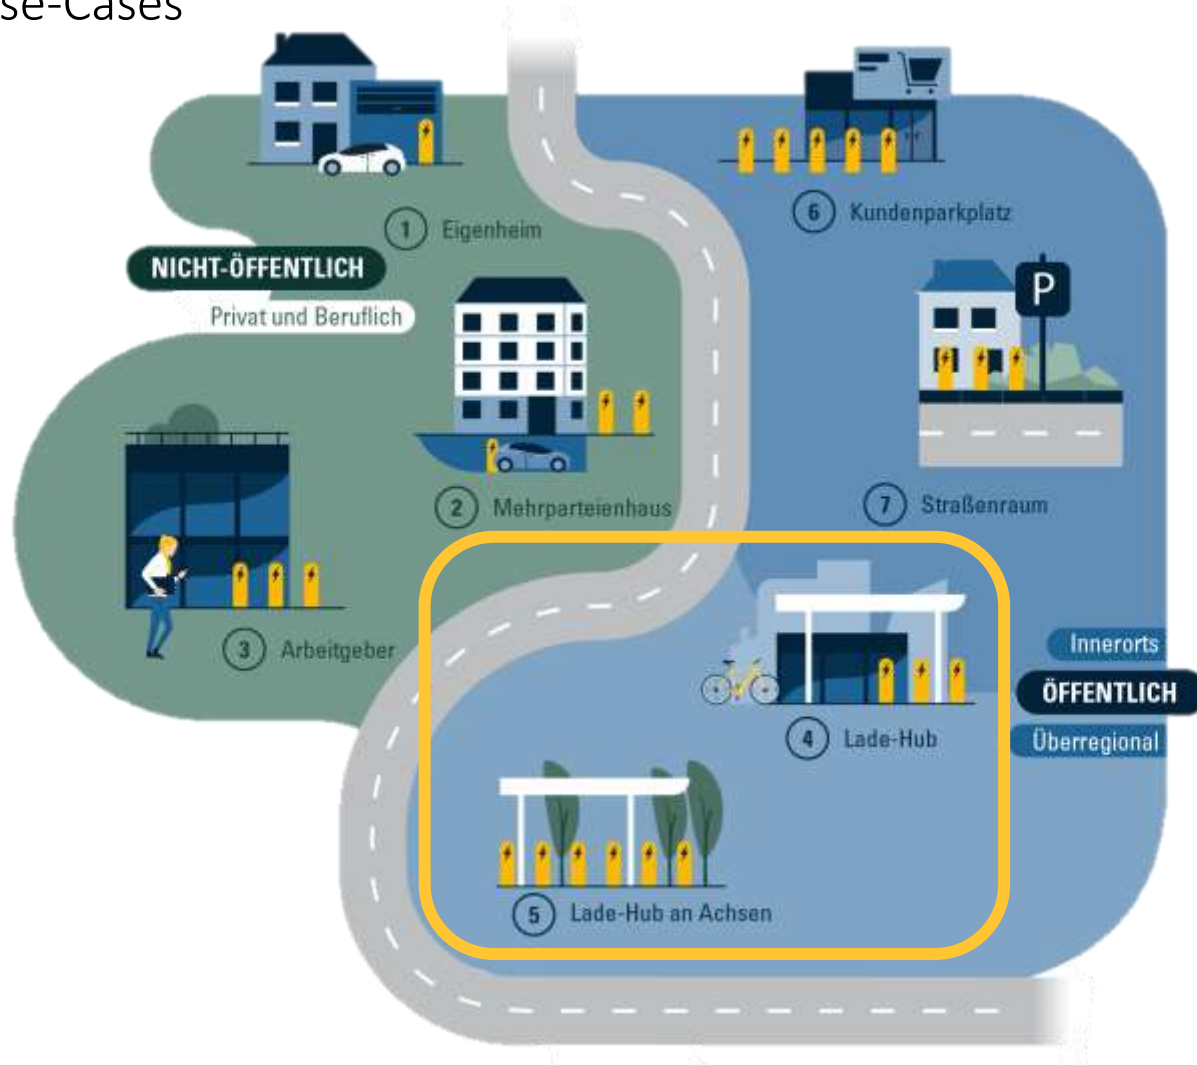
se-Cases

1 Eigenheim

NICHT-ÖFFENTLICH

Privat und Beruflich

2 Mehrparteienhaus

3 Arbeitgeber

6 Kundenparkplatz

P

7 Straßenraum

Innerorts

ÖFFENTLICH

Überregional

4 Lade-Hub

5 Lade-Hub an Achsen